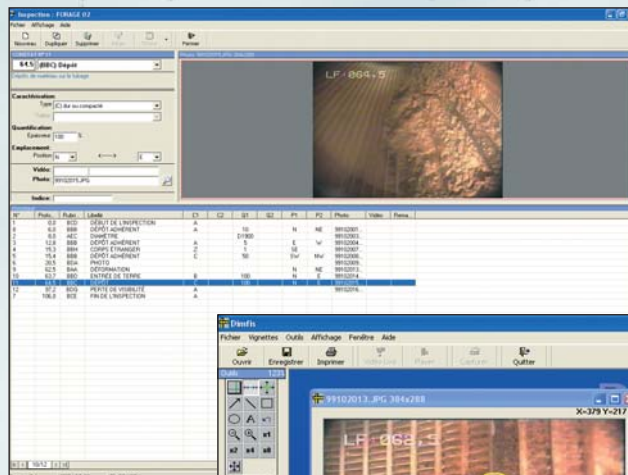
Inspection : FORAGE 02

Fichier Affichage Aide

Nouveau Dupliquer Supprimer Fermer

64.5 BBC Dépôt

Caractérisation

Type (C) dur ou compacté

Quantification

Epaisseur 100

Emplacement

Position

Vidéo

Photo 99102015.JPG

Indice

LF 064.5

| N° | Photo | Rubr. | Libellé | C1 | C2 | Q1 | Q2 | P1 | P2 | Photo | Vidéo | Rema. |
|---|---|---|---|---|---|---|---|---|---|---|---|---|
| 1 | 0,0 | BCD | DÉBUT DE L'INSPECTION | A | | | | | | 99102001 | | |
| 2 | 6,0 | BBB | DÉPÔT ADHÉRENT | A | | 10 | | N | NE | 99102003 | | |
| 3 | 6,0 | AEC | DIAMÈTRE | | | D1800 | | | | 99102003 | | |
| 4 | 12,6 | BBB | DÉPÔT ADHÉRENT | A | | 5 | | E | W | 99102004 | | |
| 5 | 15,3 | BBH | CORPS ÉTRANGER | Z | | 1 | | SE | | 99102007 | | |
| 6 | 15,4 | BBB | DÉPÔT ADHÉRENT | C | | 50 | | EW | NW | 99102008 | | |
| 7 | 20,5 | BCA | PHOTO | | | | | | | 99102009 | | |
| 8 | 62,5 | BAA | DÉFORMATION | A | | | | N | | 99102013 | | |
| 10 | 63,7 | BBD | ENTRÉE DE TERRE | B | | 100 | | N | NE | 99102014 | | |
| 11 | 64,5 | BBC | DÉPÔT | C | | 100 | | N | | 99102015 | | |
| 12 | 97,2 | BDS | PERTE DE VISIBILITÉ | A | | | | | | 99102016 | | |
| 7 | 106,8 | BCE | FIN DE L'INSPECTION | A | | | | | | | | |

10/12

Dimfis

Fichier Vignettes Outils Affichage Fenêtre Aide

Ouvrir Enregistrer Imprimer Quitter

Outils

99102013.JPG 384x288

X=379 Y=217

LF 062.5

x1 x2 x4 x8